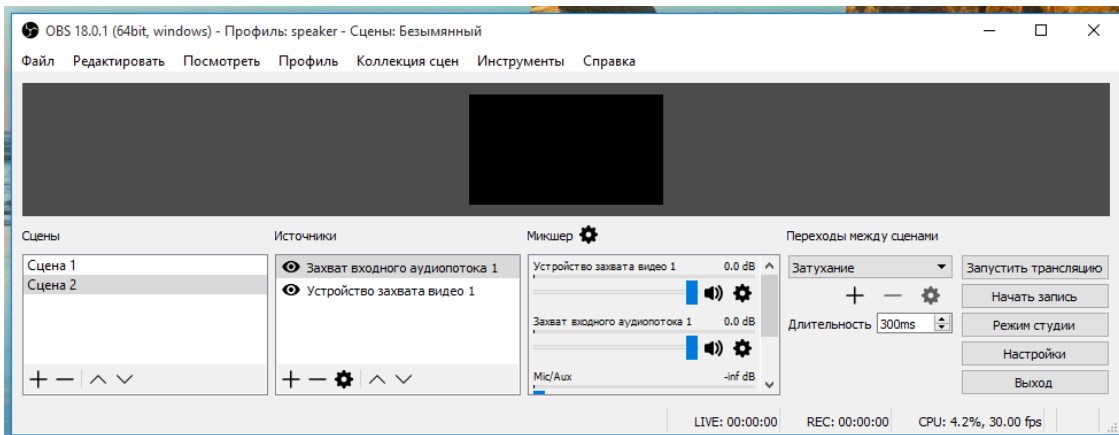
OBS 18.0.1 (64bit, windows) - Профиль: speaker - Сцены: Безымянный

Файл Редактировать Посмотреть Профиль Коллекция сцен Инструменты Справка

Сцены

Сцена 1
Сцена 2

Источники

Захват входного аудиопотока 1
Устройство захвата видео 1

Микшер

Устройство захвата видео 1 0.0 dB

Захват входного аудиопотока 1 0.0 dB

Mic/Aux -inf dB

Переходы между сценами

Затухание

Длительность 300ms

Запустить трансляцию
Начать запись
Режим студии
Настройки
Выход

LIVE: 00:00:00 REC: 00:00:00 CPU: 4.2%, 30.00 fps